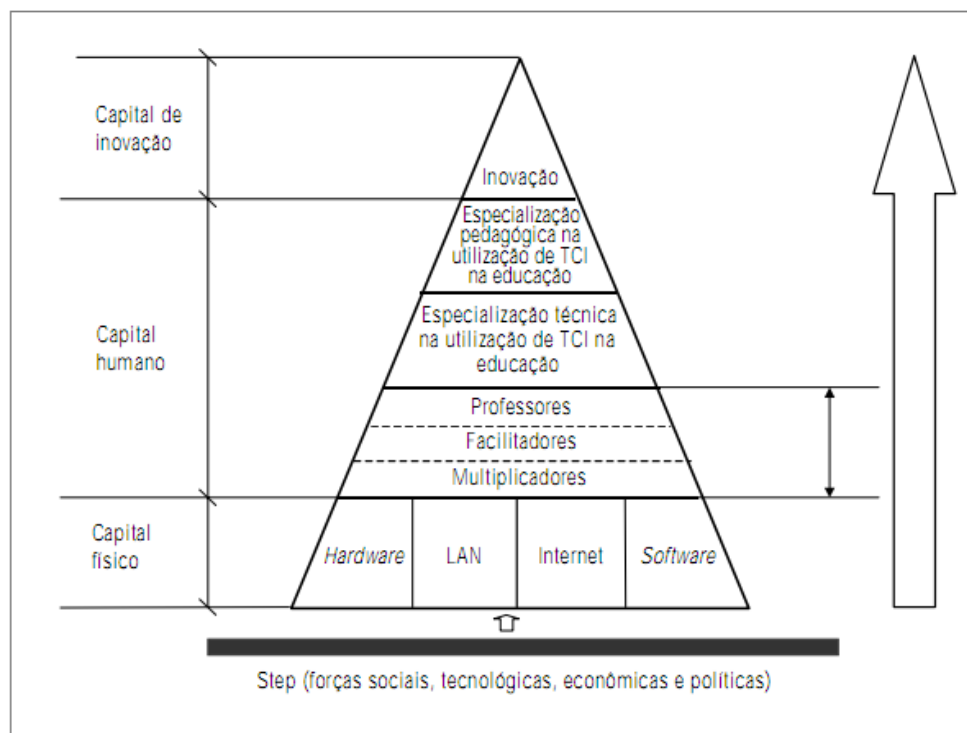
Capital de inovação

Capital humano

Capital físico

Inovação

Especialização pedagógica na utilização de TCI na educação

Especialização técnica na utilização de TCI na educação

Professores

Facilitadores

Multiplicadores

Hardware

LAN

Internet

Software

Step (forças sociais, tecnológicas, econômicas e políticas)